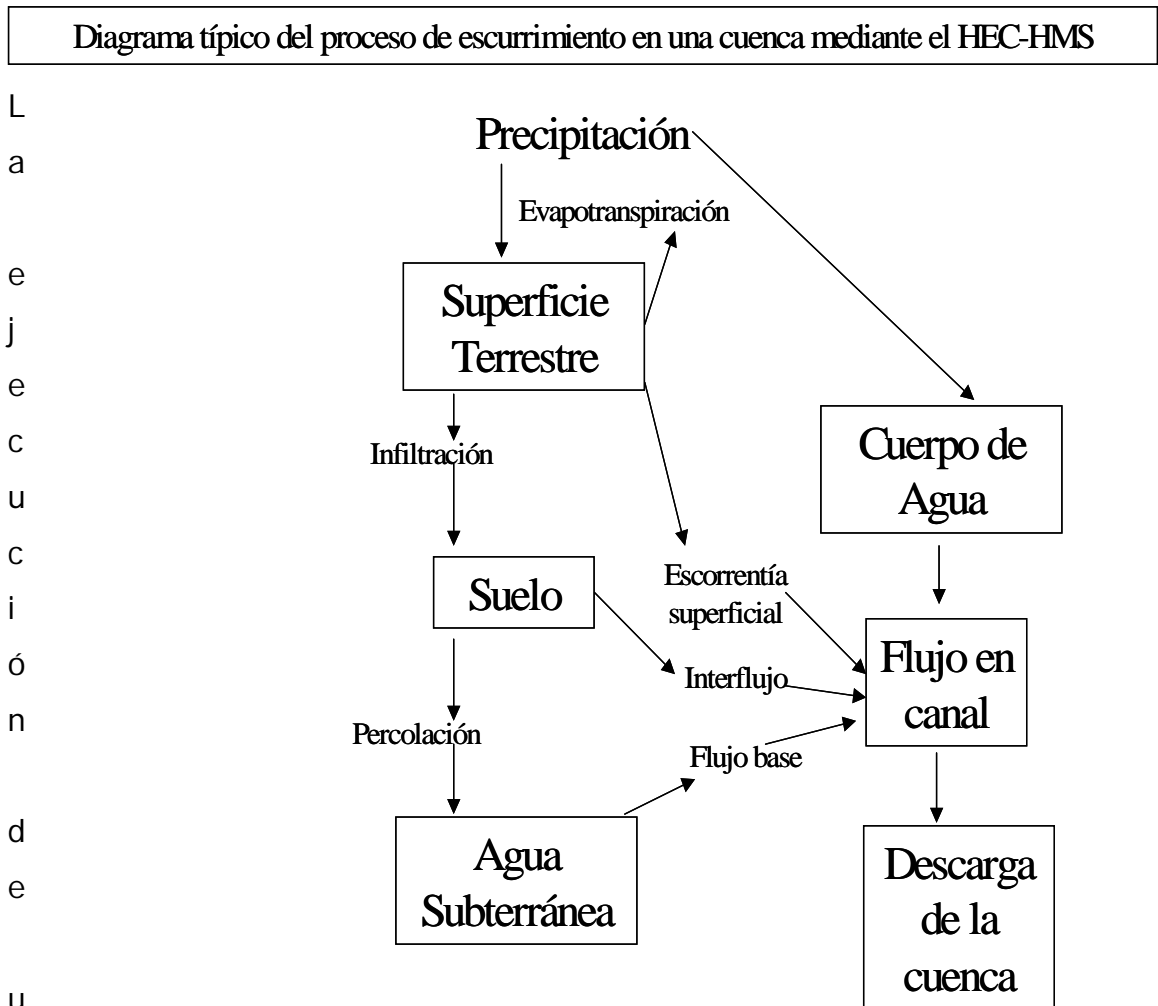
Diagrama típico del proceso de escurrimiento en una cuenca mediante el HEC-HMS

La ejecución de u

Precipitación

Evapotranspiración

Superficie Terrestre

Cuerpo de Agua

Infiltración

Suelo

Escorrentía superficial

Flujo en canal

Interflujo

Percolación

Flujo base

Agua Subterránea

Descarga de la cuenca